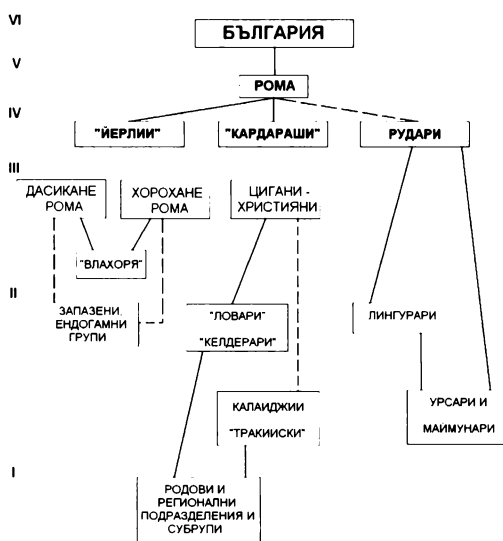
VI
БЪЛГАРИЯ

V
РОМА

IV
"ЙЕРЛИИ"
"КАРДАРАШИ"
РУДАРИ

III
ДАСИКАНЕ РОМА
ХОРОХАНЕ РОМА
ЦИГАНИ - ХРИСТИЯНИ

"ВЛАХОРЯ"

II
ЗАПАЗЕНИ ЕНДОГАМНИ ГРУПИ
"ЛОВАРИ"
"КЕЛДЕРАРИ"
ЛИНГУРАРИ

КАЛАЙДЖИИ
"ТРАКИЙСКИ"
УРСАРИ И МАЙМУНАРИ

I
РОДОВИ И РЕГИОНАЛНИ ПОДРАЗДЕЛЕНИЯ И СУБГРУПИ